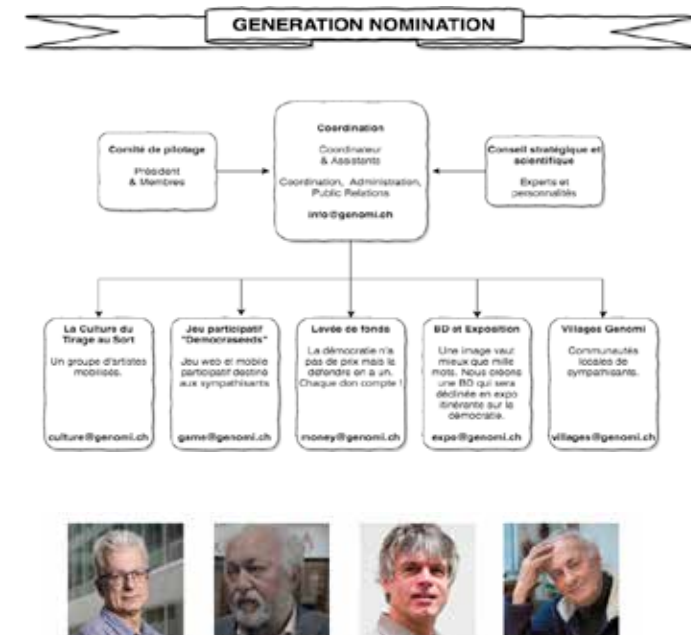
GENERATION NOMINATION

Comité de pilotage

Président & Membres

Coordination

Coordinateur & Assistants

Coordination, Administration, Public Relations

info@genomi.ch

Conseil stratégique et scientifique

Experts et personnalités

La Culture du Tirage au Sort

Un groupe d'artistes mobilisés.

culture@genomi.ch

Jeu participatif "Democraseeds"

Jeu web et mobile participatif destiné aux sympathisants

game@genomi.ch

Levée de fonds

La démocratie n'a pas de prix mais la défendre en a un. Chaque don compte !

money@genomi.ch

BD et Exposition

Une image vaut mieux que mille mots. Nous créons une BD qui sera déclinée en expo itinérante sur la démocratie.

expo@genomi.ch

Villages Genomi

Communautés locales de sympathisants.

villages@genomi.ch